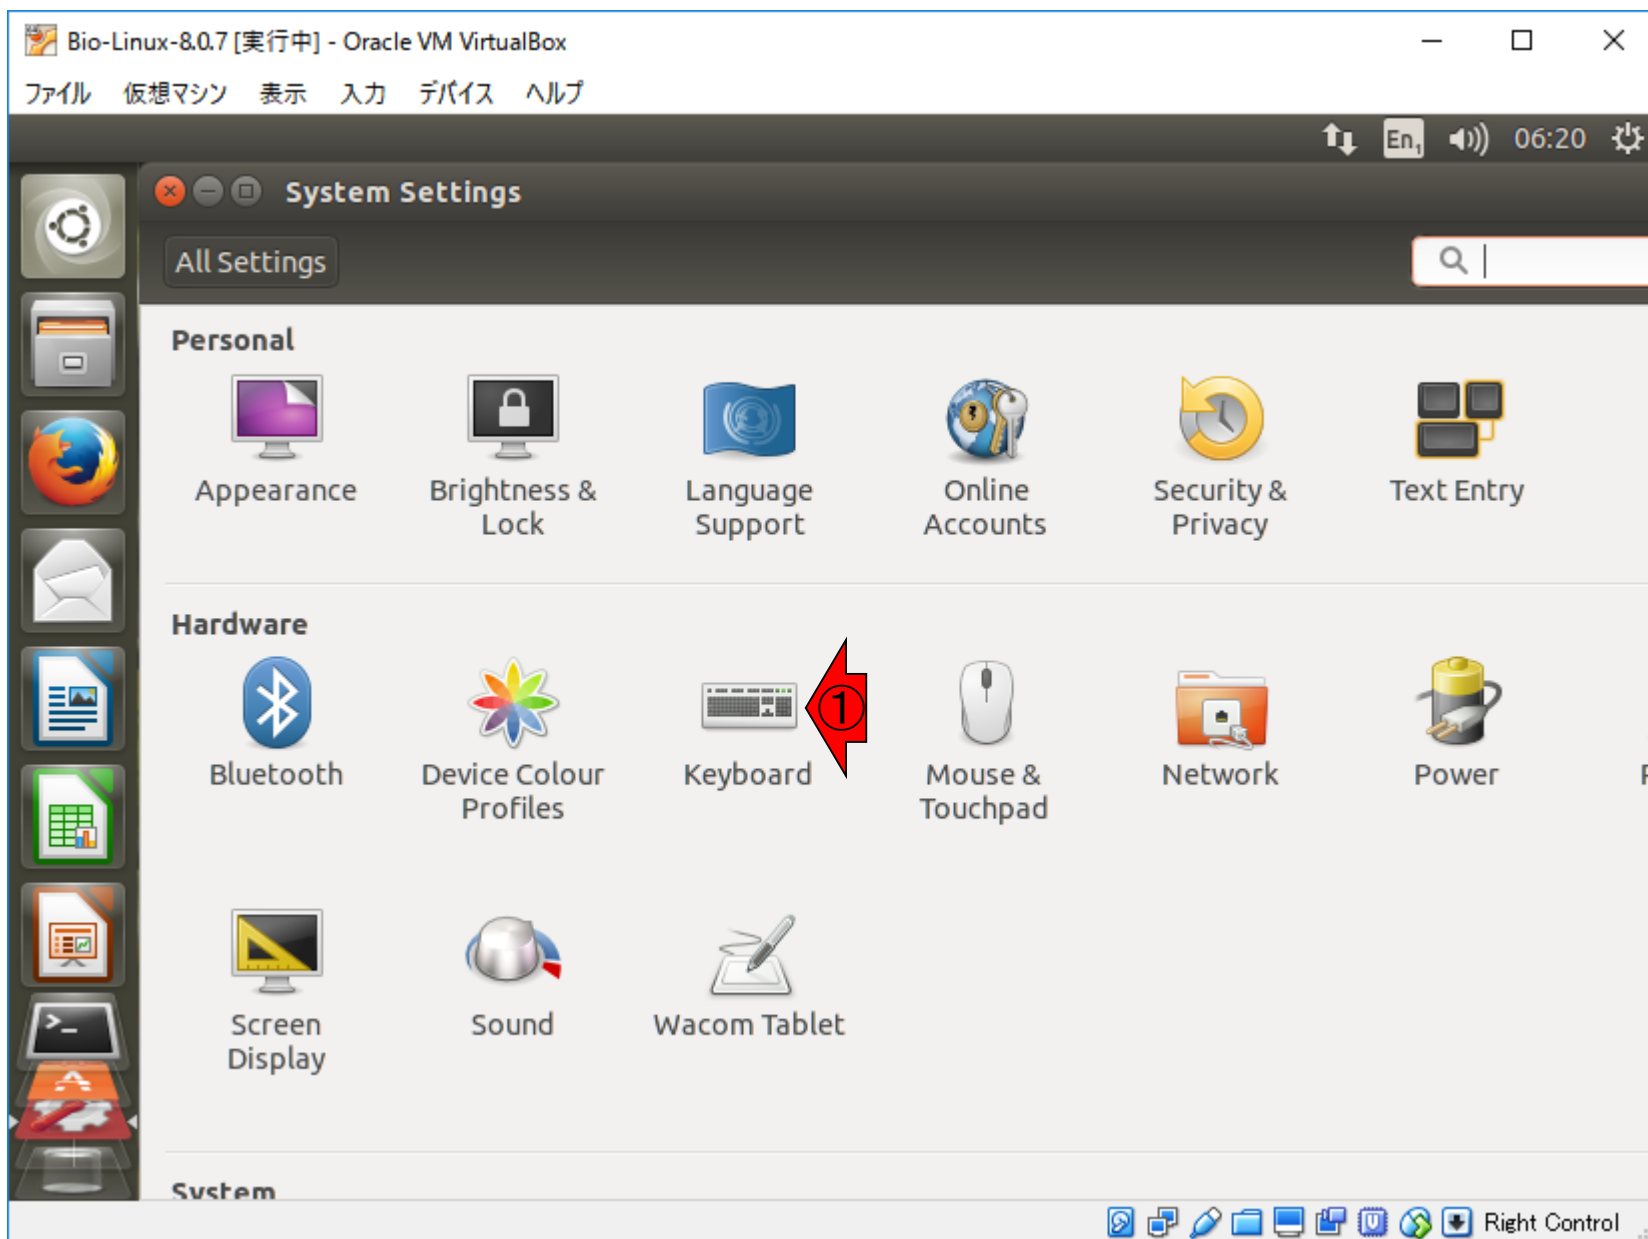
Bio-Linux-8.0.7 [実行中] - Oracle VM VirtualBox

ファイル 仮想マシン 表示 入力 デバイス ヘルプ

En 06:20

System Settings

All Settings

Personal

Appearance

Brightness & Lock

Language Support

Online Accounts

Security & Privacy

Text Entry

Hardware

Bluetooth

Device Colour Profiles

Keyboard

①

Mouse & Touchpad

Network

Power

Screen Display

Sound

Wacom Tablet

System

Right Control